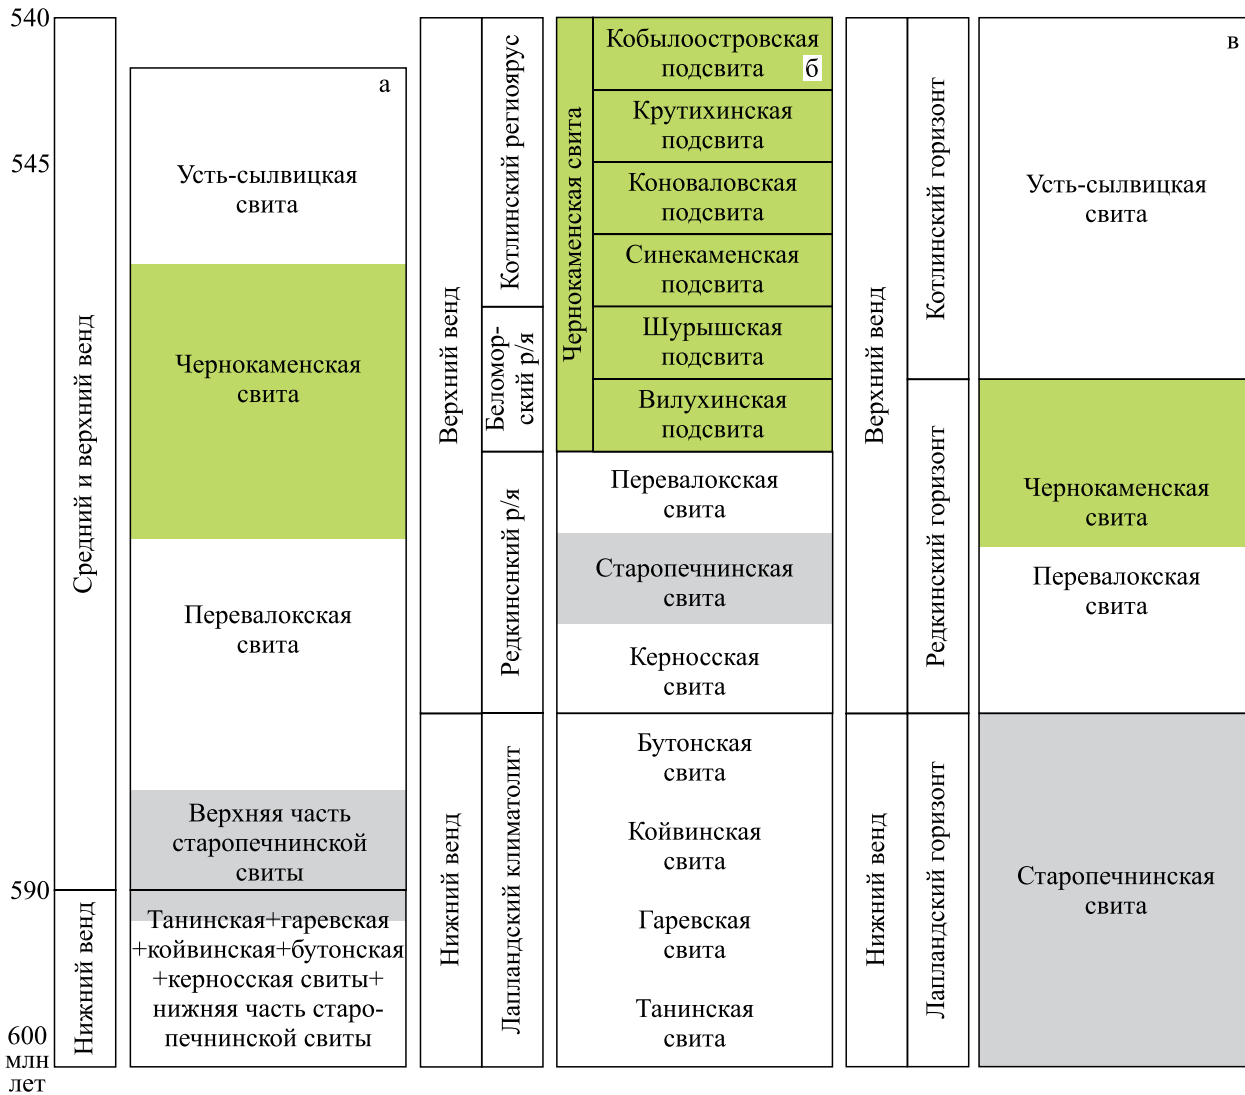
540

545

590

600
млн
лет

Средний и верхний венд

Нижний венд

а

Усть-сылвицкая свита

Чернокаменская свита

Перевалокская свита

Верхняя часть старопечнинской свиты

Танинская+гаревская +койвинская+бутонская +керносская свиты+ нижняя часть старопечнинской свиты

Верхний венд

Нижний венд

Котлинский региоярус

Беломорский р/я

Редкинснкий р/я

Лапландский климатолит

Чернокаменская свита

Кобылоостровская подсвита

б

Крутихинская подсвита

Коноваловская подсвита

Синекаменская подсвита

Шурышская подсвита

Вилухинская подсвита

Перевалокская свита

Старопечнинская свита

Керносская свита

Бутонская свита

Койвинская свита

Гаревская свита

Танинская свита

Верхний венд

Нижний венд

Котлинский горизонт

Редкинский горизонт

Лапландский горизонт

в

Усть-сылвицкая свита

Чернокаменская свита

Перевалокская свита

Старопечнинская свита